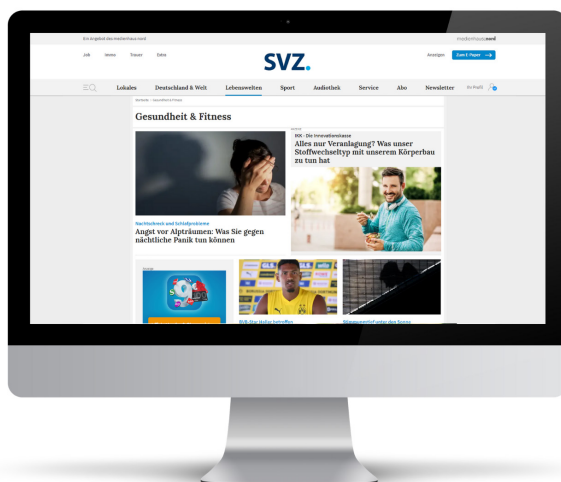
Ein Angebot des medienhaus nord

medienhaus nord

Job Immo Trauer Extra

SVZ.

Anzeigen Zum E-Paper

Lokales Deutschland & Welt Lebenswelten Sport Audiothek Service Abo Newsletter Ihr Profil

Startseite > Gesundheit & Fitness

Gesundheit & Fitness

IKK - Die Innovationskasse

Alles nur Veranlagung? Was unser Stoffwechseltyp mit unserem Körperbau zu tun hat

Nachtschreck und Schlafprobleme

Angst vor Alpträumen: Was Sie gegen nächtliche Panik tun können

BVB-Star Haller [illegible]

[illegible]